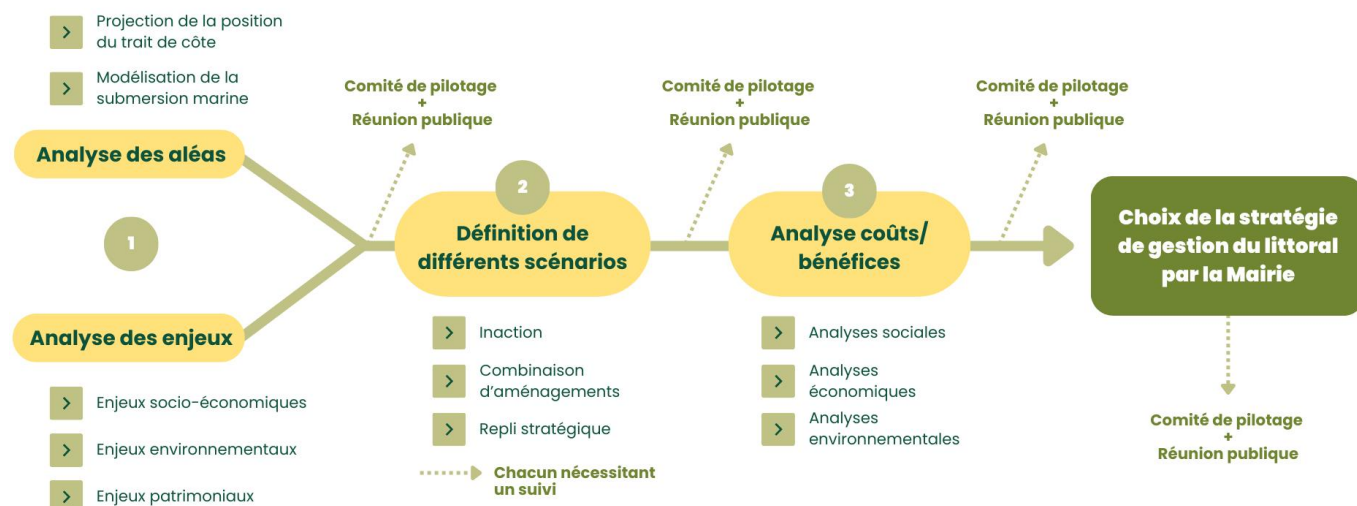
Projection de la position du trait de côte

Modélisation de la submersion marine

Analyse des aléas

1

Analyse des enjeux

Enjeux socio-économiques

Enjeux environnementaux

Enjeux patrimoniaux

Comité de pilotage
+
Réunion publique

2

Définition de différents scénarios

Inaction

Combinaison d'aménagements

Repli stratégique

Chacun nécessitant un suivi

Comité de pilotage
+
Réunion publique

3

Analyse coûts/ bénéfices

Analyses sociales

Analyses économiques

Analyses environnementales

Comité de pilotage
+
Réunion publique

Choix de la stratégie de gestion du littoral par la Mairie

Comité de pilotage
+
Réunion publique